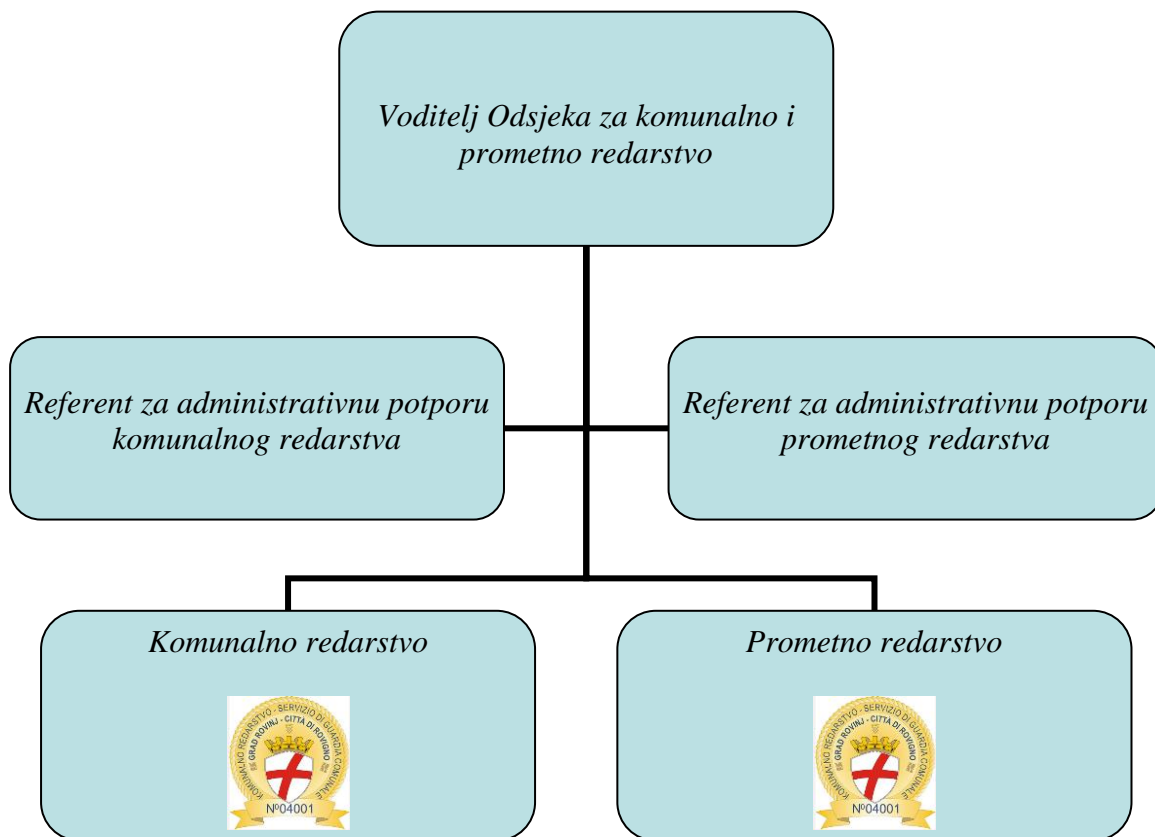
Voditelj Odsjeka za komunalno i prometno redarstvo

Referent za administrativnu potporu komunalnog redarstva

Referent za administrativnu potporu prometnog redarstva

Komunalno redarstvo

KOMUNALNO REDARSTVO · SERVIZIO DI GUARDIA COMUNALE
GRAD ROVINJ · CITTÀ DI ROVIGNO
Nº04001

Prometno redarstvo

KOMUNALNO REDARSTVO · SERVIZIO DI GUARDIA COMUNALE
GRAD ROVINJ · CITTÀ DI ROVIGNO
Nº04001